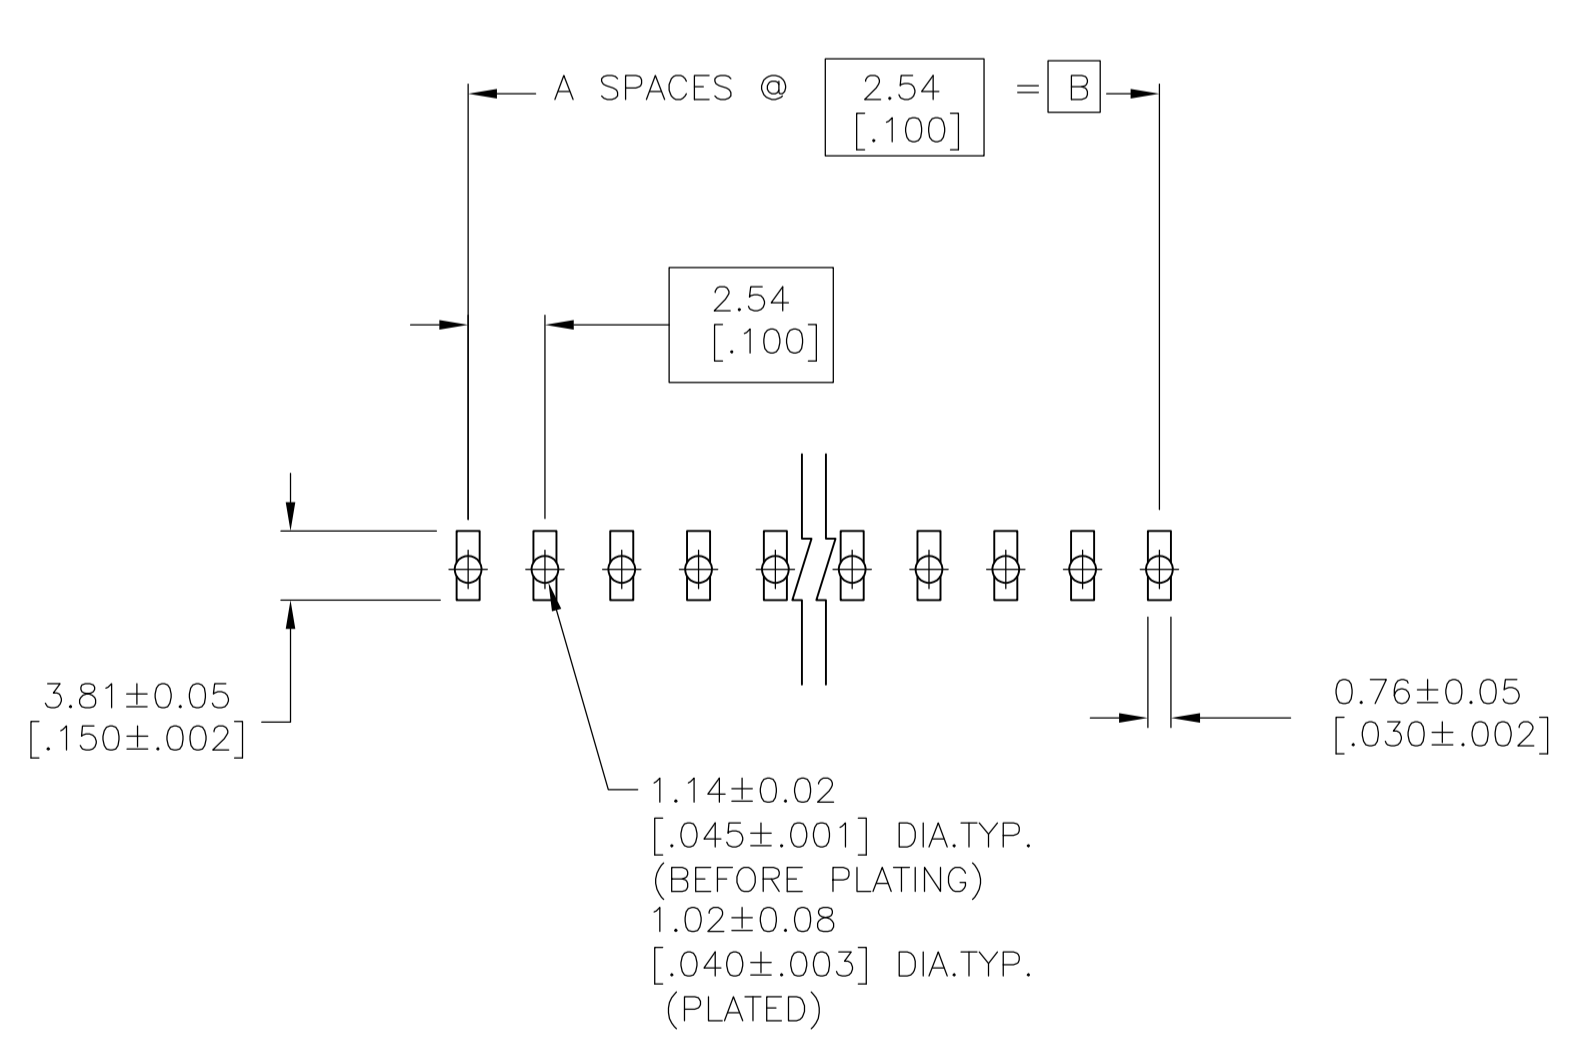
A SPACES @ 2.54 [.100] = B

2.54 [.100]

3.81$\pm$0.05 [.150$\pm$.002]

0.76$\pm$0.05 [.030$\pm$.002]

1.14$\pm$0.02 [.045$\pm$.001] DIA.TYP. (BEFORE PLATING) 1.02$\pm$0.08 [.040$\pm$.003] DIA.TYP. (PLATED)